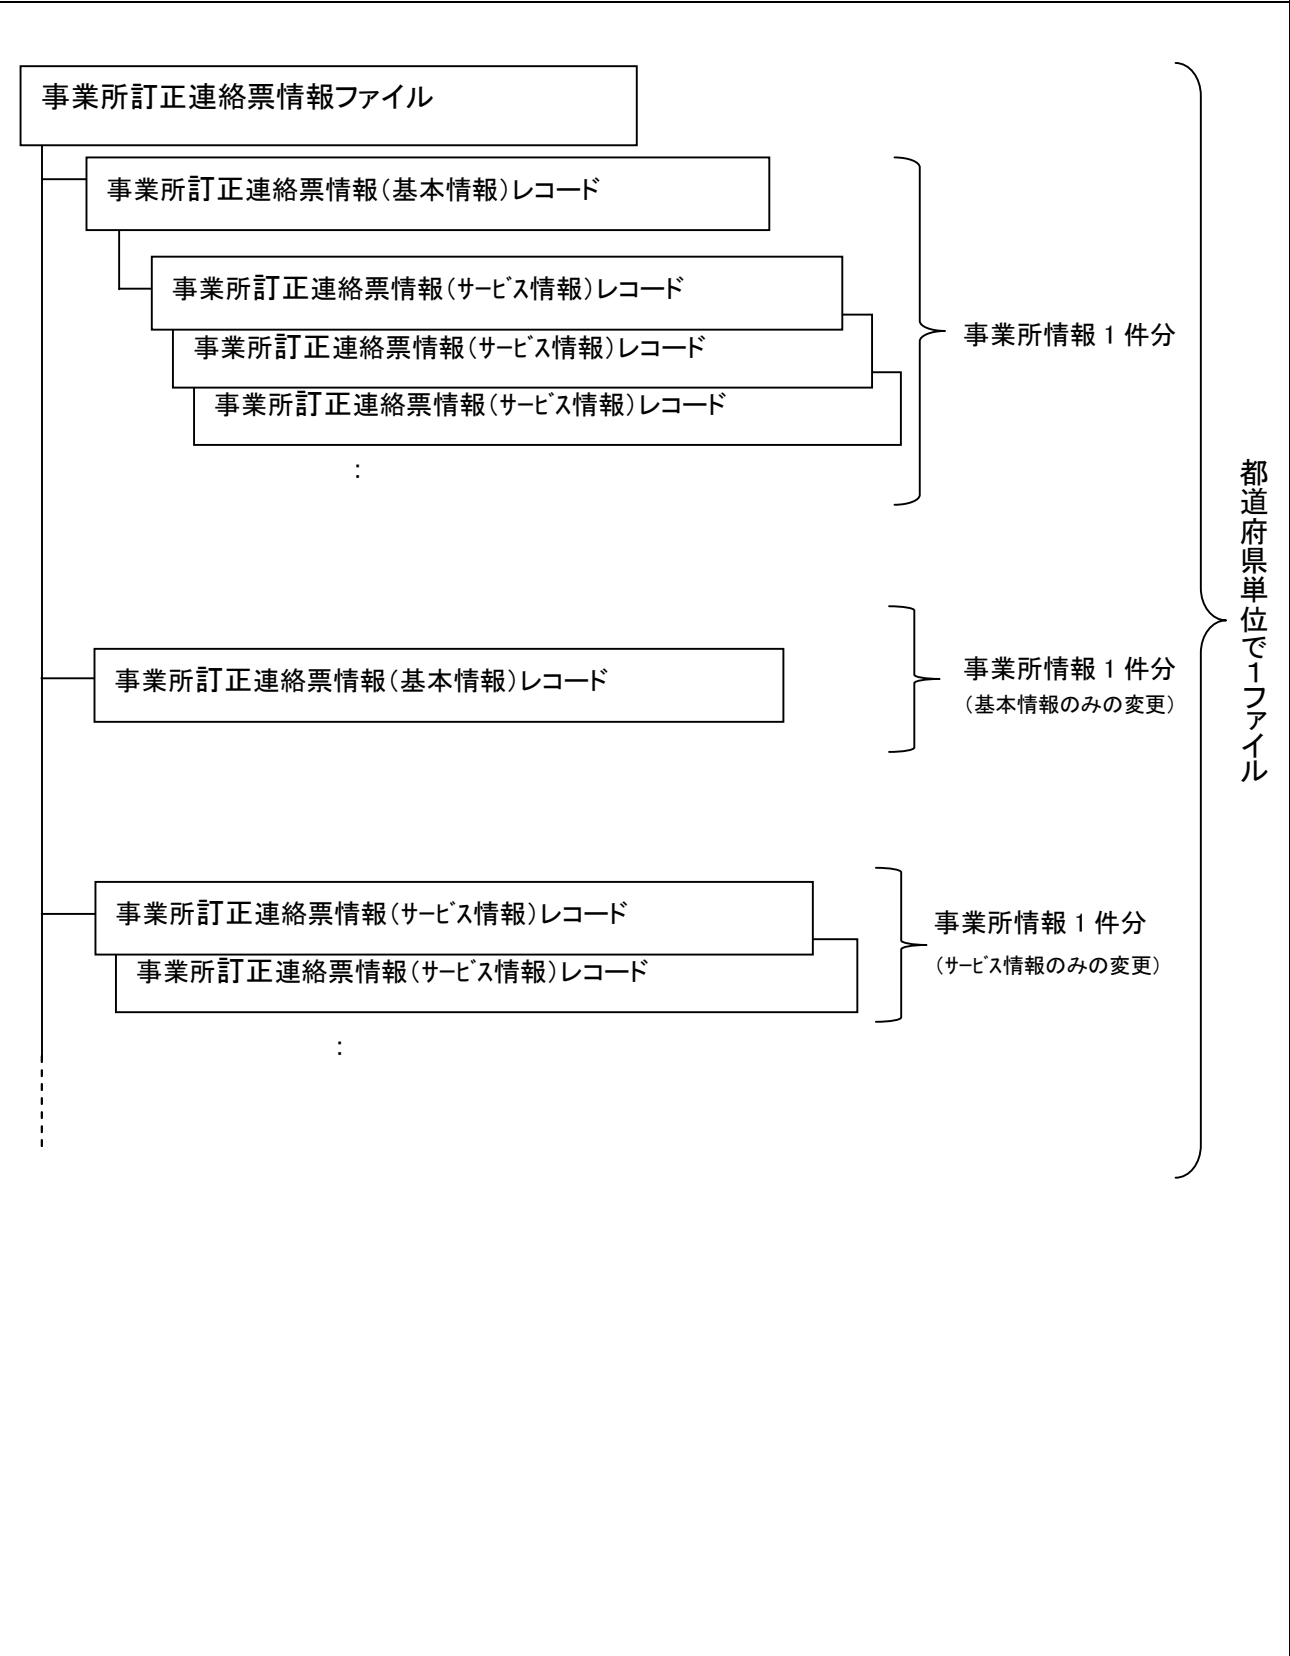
事業所訂正連絡票情報ファイル

事業所訂正連絡票情報(基本情報)レコード

事業所訂正連絡票情報(サービス情報)レコード

事業所訂正連絡票情報(サービス情報)レコード

事業所訂正連絡票情報(サービス情報)レコード

:

事業所情報 1 件分

事業所訂正連絡票情報(基本情報)レコード

事業所情報 1 件分
(基本情報のみの変更)

事業所訂正連絡票情報(サービス情報)レコード

事業所訂正連絡票情報(サービス情報)レコード

:

事業所情報 1 件分
(サービス情報のみの変更)

都道府県単位で1ファイル